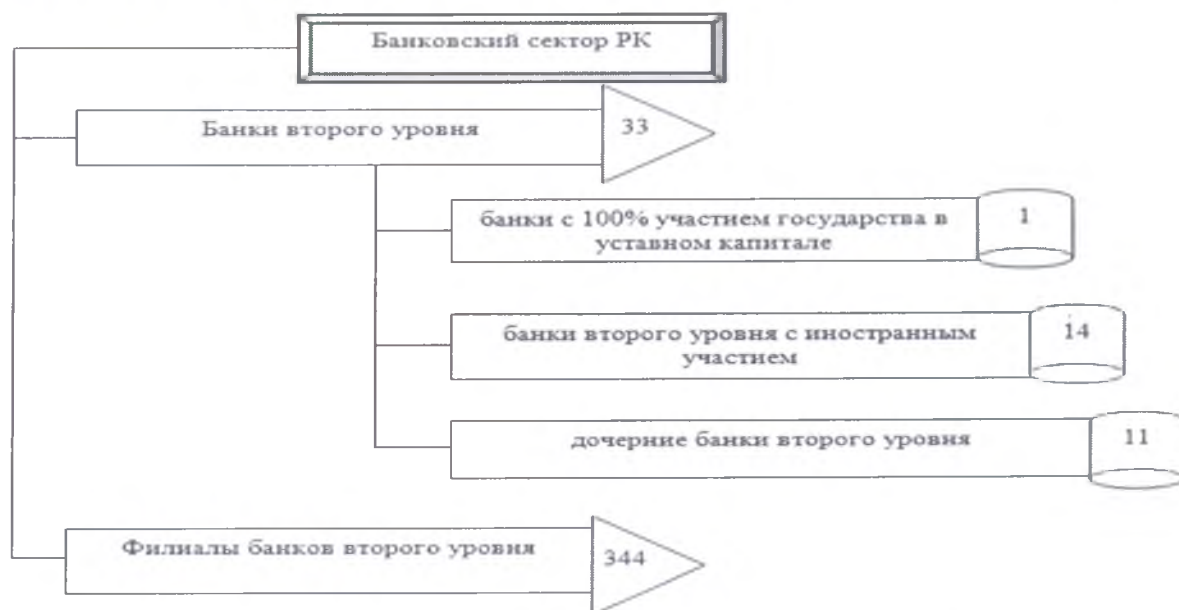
Банковский сектор РК

Банки второго уровня

33

банки с 100% участием государства в уставном капитале

1

банки второго уровня с иностранным участием

14

дочерние банки второго уровня

11

Филиалы банков второго уровня

344